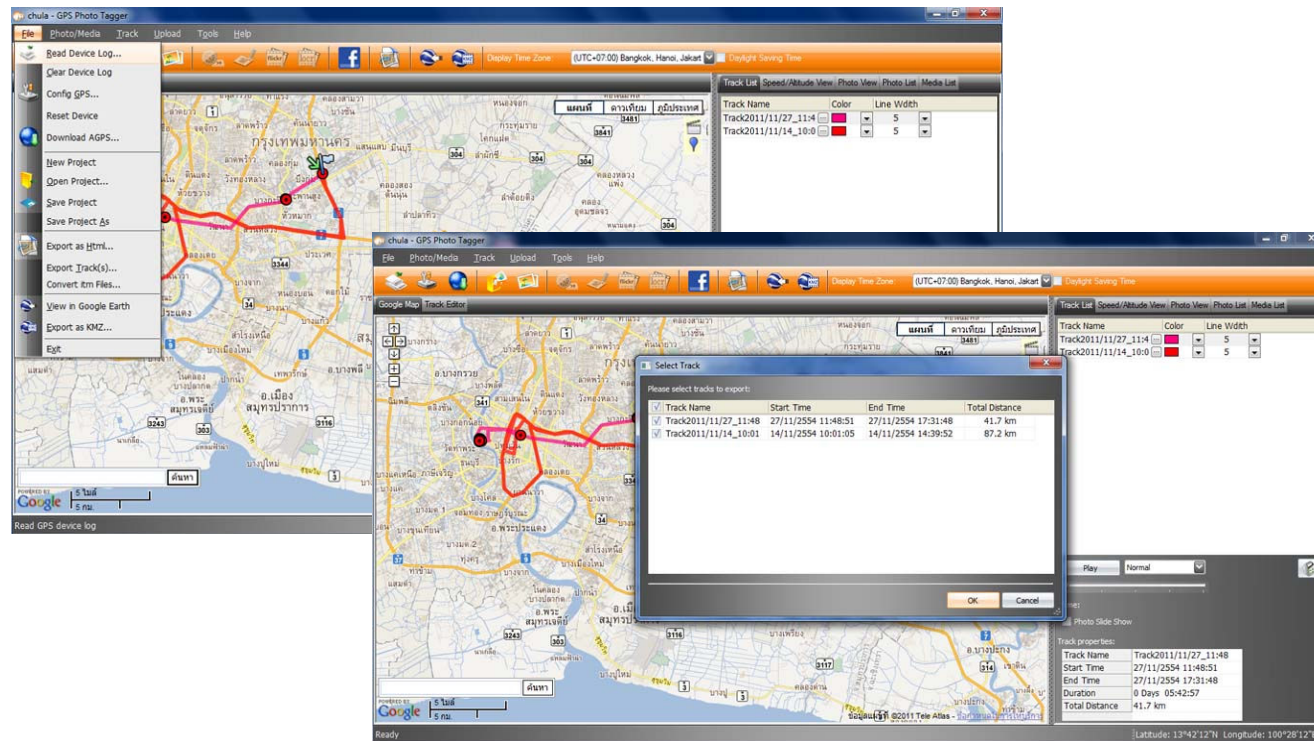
chula - GPS Photo Tagger

File Photo/Media Track Upload Tools Help

Read Device Log...
Clear Device Log
Config GPS...
Reset Device
Download AGPS...
New Project
Open Project...
Save Project
Save Project As
Export as Html...
Export Track(s)...
Convert itm Files...
View in Google Earth
Export as KMZ...
Exit

Display Time Zone: (UTC+07:00) Bangkok, Hanoi, Jakart Daylight Saving Time

Track List Speed/Altitude View Photo View Photo List Media List

| Track Name | Color | Line Width |
|---|---|---|
| Track2011/11/27_11:4 | | 5 |
| Track2011/11/14_10:0 | | 5 |

แผนที่ ดาวเทียม ภูมิประเทศ

กรุงเทพมหานคร

ค้นหา

5 ไมล์
5 กม.

Read GPS device log

chula - GPS Photo Tagger

File Photo/Media Track Upload Tools Help

Display Time Zone: (UTC+07:00) Bangkok, Hanoi, Jakart Daylight Saving Time

Google Map Track Editor

Track List Speed/Altitude View Photo View Photo List Media List

| Track Name | Color | Line Width |
|---|---|---|
| Track2011/11/27_11:4 | | 5 |
| Track2011/11/14_10:0 | | 5 |

แผนที่ ดาวเทียม ภูมิประเทศ

Select Track

Please select tracks to export:

| Track Name | Start Time | End Time | Total Distance |
|---|---|---|---|
| Track2011/11/27_11:48 | 27/11/2554 11:48:51 | 27/11/2554 17:31:48 | 41.7 km |
| Track2011/11/14_10:01 | 14/11/2554 10:01:05 | 14/11/2554 14:39:52 | 87.2 km |

OK Cancel

Play Normal

Photo Slide Show

Track properties:

| Track Name | Track2011/11/27_11:48 |
|---|---|
| Start Time | 27/11/2554 11:48:51 |
| End Time | 27/11/2554 17:31:48 |
| Duration | 0 Days 05:42:57 |
| Total Distance | 41.7 km |

ค้นหา

5 ไมล์
5 กม.

ข้อมูลแผนที่ ©2011 Tele Atlas

Ready

Latitude: 13°42'12"N Longitude: 100°28'12"